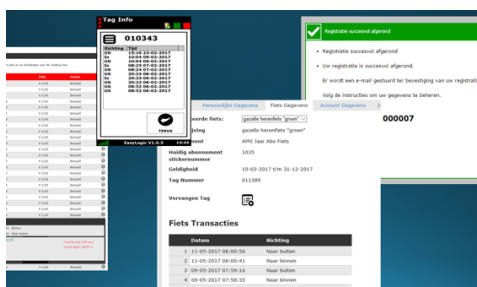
Tag Info

010343

| Richting | Tijd |
|---|---|
| Uit | 15:16 23-01-2017 |
| In | 10:04 09-01-2017 |
| Uit | 10:04 09-01-2017 |
| In | 08:29 07-01-2017 |
| Uit | 08:28 07-01-2017 |
| Uit | 20:24 06-01-2017 |
| In | 20:23 06-01-2017 |
| Uit | 20:22 06-01-2017 |
| In | 08:53 06-01-2017 |
| Uit | 08:52 06-01-2017 |

TEXAS

EasyLogic V1.0.0

Registratie succesvol afgerond

• Registratie succesvol afgerond.

• Uw registratie is succesvol afgerond.

Er wordt een e-mail gestuurd ter bevestiging van uw registratie

Volg de instructies om uw gegevens te beheren.

Persoonlijke Gegevens | Fiets Gegevens | Account Gegevens

000007

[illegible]eerde fiets: gazelle herenfiets "groen"

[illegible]ijving gazelle herenfiets "groen"

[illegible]ent AMS Jaar Abo Fiets

Huidig abonnement stickernummer 1035

Geldigheid 10-03-2017 t/m 31-12-2017

Tag Nummer 011389

Vervangen Tag

Fiets Transacties

| | Datum | Richting |
|---|---|---|
| 1 | 11-05-2017 08:00:56 | Naar buiten |
| 2 | 11-05-2017 08:00:41 | Naar binnen |
| 3 | 09-05-2017 07:59:16 | Naar buiten |
| 4 | 09-05-2017 07:58:35 | Naar binnen |

| Prijs | Status |
|---|---|
| € 0,00 | Betaald |
| € 0,00 | Betaald |
| € 0,00 | Betaald |
| € 0,00 | Betaald |
| € 0,00 | Betaald |
| € 0,00 | Betaald |
| € 0,00 | Betaald |
| € 0,00 | Betaald |
| € 0,00 | Betaald |
| € 0,00 | Betaald |
| € 0,00 | Betaald |
| € 0,00 | Betaald |
| € 0,00 | Betaald |
| € 0,00 | Betaald |
| € 0,00 | Betaald |
| € 0,00 | Betaald |
| € 0,00 | Betaald |